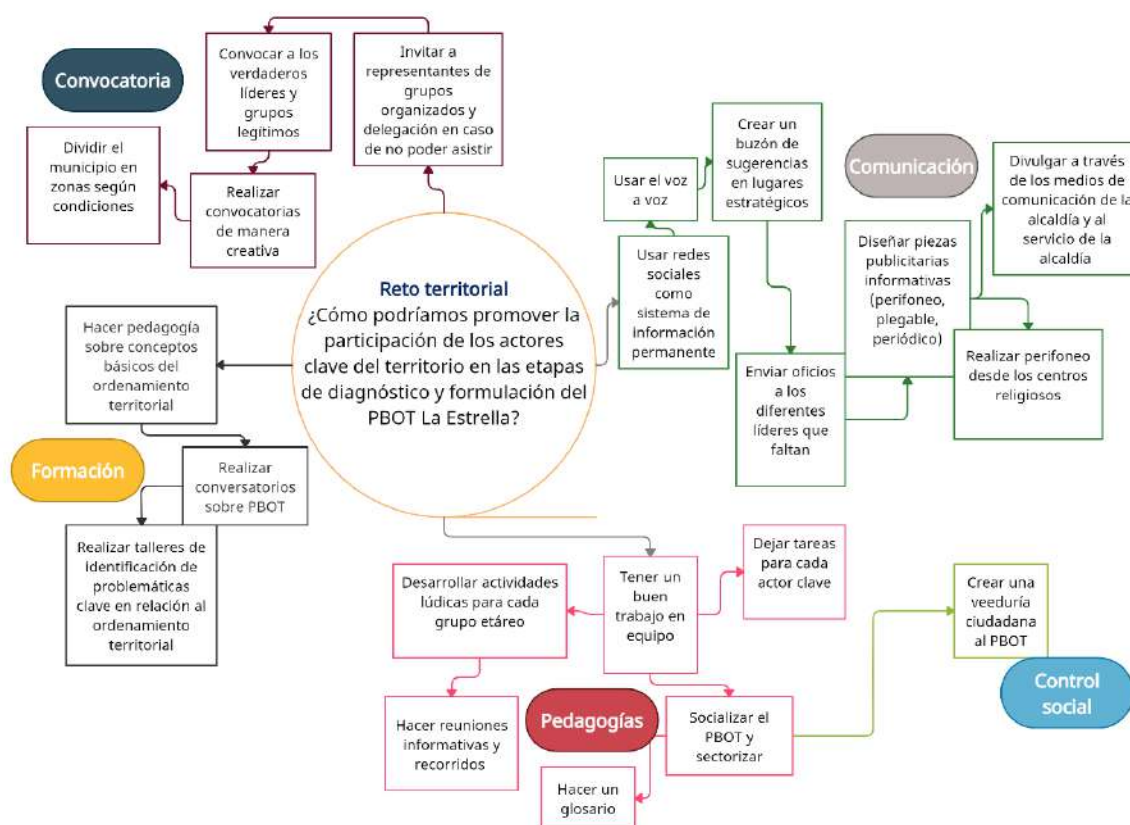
Convocatoria

Convocar a los verdaderos líderes y grupos legitimos

Invitar a representantes de grupos organizados y delegación en caso de no poder asistir

Dividir el municipio en zonas según condiciones

Realizar convocatorias de manera creativa

Reto territorial
¿Cómo podríamos promover la participación de los actores clave del territorio en las etapas de diagnóstico y formulación del PBOT La Estrella?

Usar el voz a voz

Crear un buzón de sugerencias en lugares estratégicos

Comunicación

Divulgar a través de los medios de comunicación de la alcaldía y al servicio de la alcaldía

Usar redes sociales como sistema de información permanente

Diseñar piezas publicitarias informativas (perifoneo, plegable, periódico)

Realizar perifoneo desde los centros religiosos

Enviar oficios a los diferentes líderes que faltan

Hacer pedagogía sobre conceptos básicos del ordenamiento territorial

Formación

Realizar conversatorios sobre PBOT

Realizar talleres de identificación de problemáticas clave en relación al ordenamiento territorial

Dejar tareas para cada actor clave

Desarrollar actividades lúdicas para cada grupo etáreo

Tener un buen trabajo en equipo

Crear una veeduría ciudadana al PBOT

Control social

Hacer reuniones informativas y recorridos

Pedagogías

Socializar el PBOT y sectorizar

Hacer un glosario